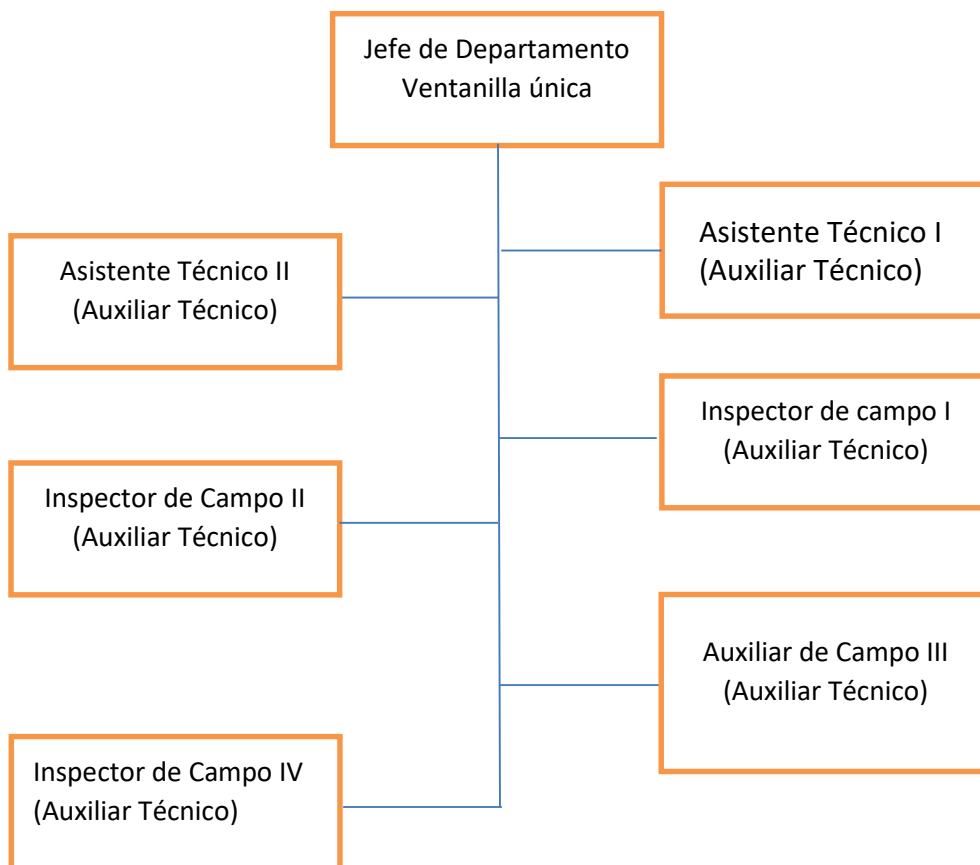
Jefe de Departamento
Ventanilla única

Asistente Técnico I
(Auxiliar Técnico)

Asistente Técnico II
(Auxiliar Técnico)

Inspector de campo I
(Auxiliar Técnico)

Inspector de Campo II
(Auxiliar Técnico)

Auxiliar de Campo III
(Auxiliar Técnico)

Inspector de Campo IV
(Auxiliar Técnico)